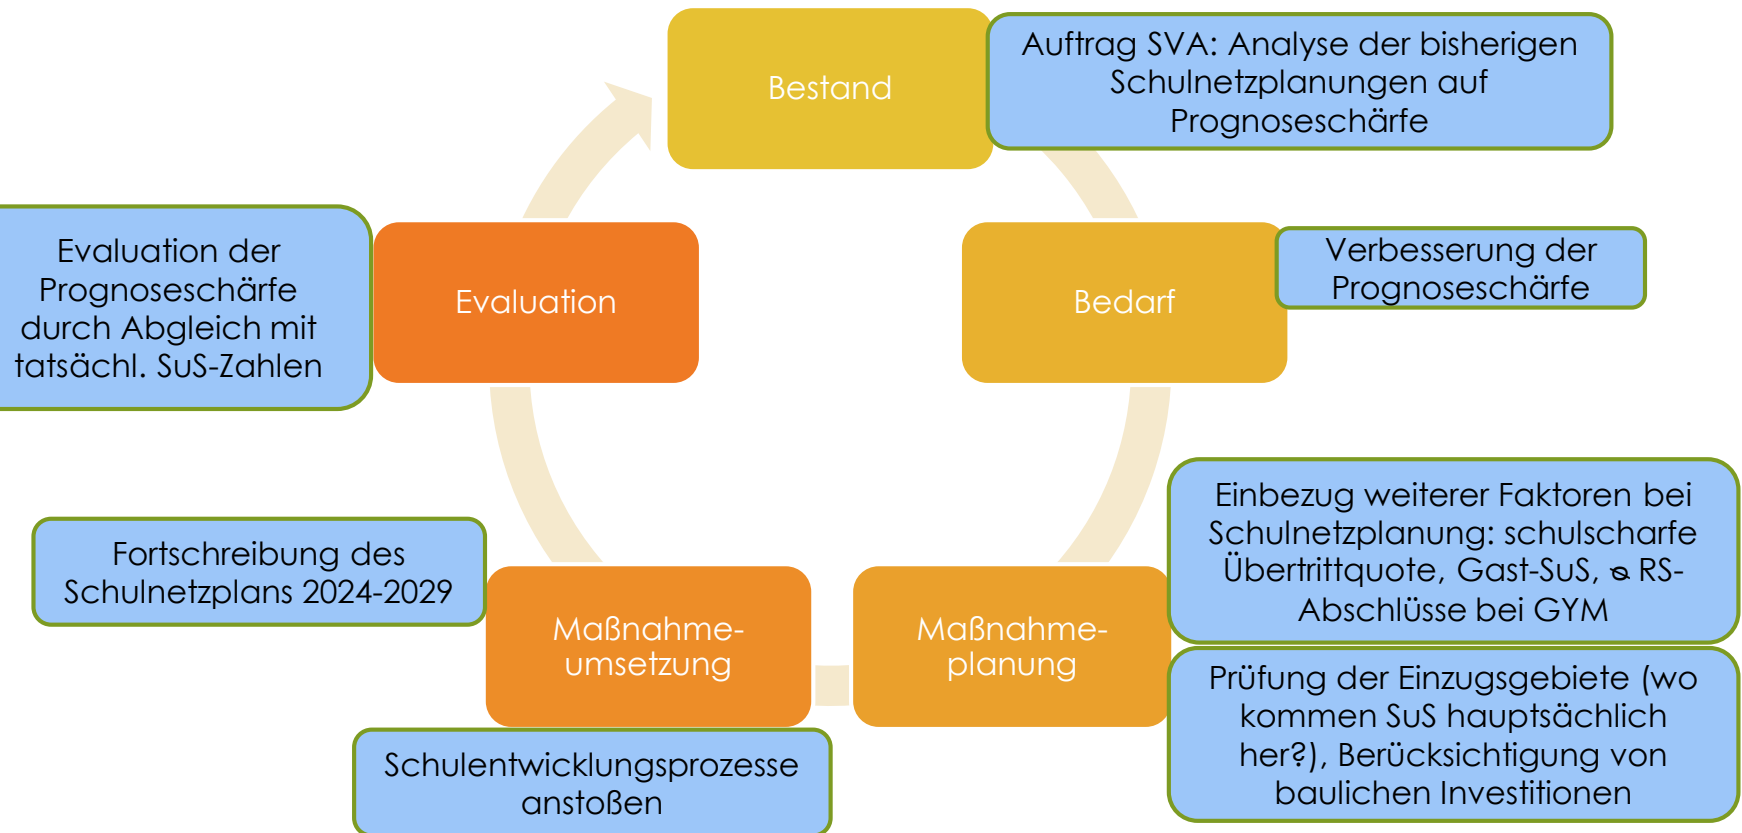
Bestand

Auftrag SVA: Analyse der bisherigen Schulnetzplanungen auf Prognoseschärfe

Bedarf

Verbesserung der Prognoseschärfe

Einbezug weiterer Faktoren bei Schulnetzplanung: schulscharfe Übertrittquote, Gast-SuS, ∞ RS-Abschlüsse bei GYM

Maßnahme-planung

Prüfung der Einzugsgebiete (wo kommen SuS hauptsächlich her?), Berücksichtigung von baulichen Investitionen

Maßnahme-umsetzung

Fortschreibung des Schulnetzplans 2024-2029

Schulentwicklungsprozesse anstoßen

Evaluation

Evaluation der Prognoseschärfe durch Abgleich mit tatsächl. SuS-Zahlen